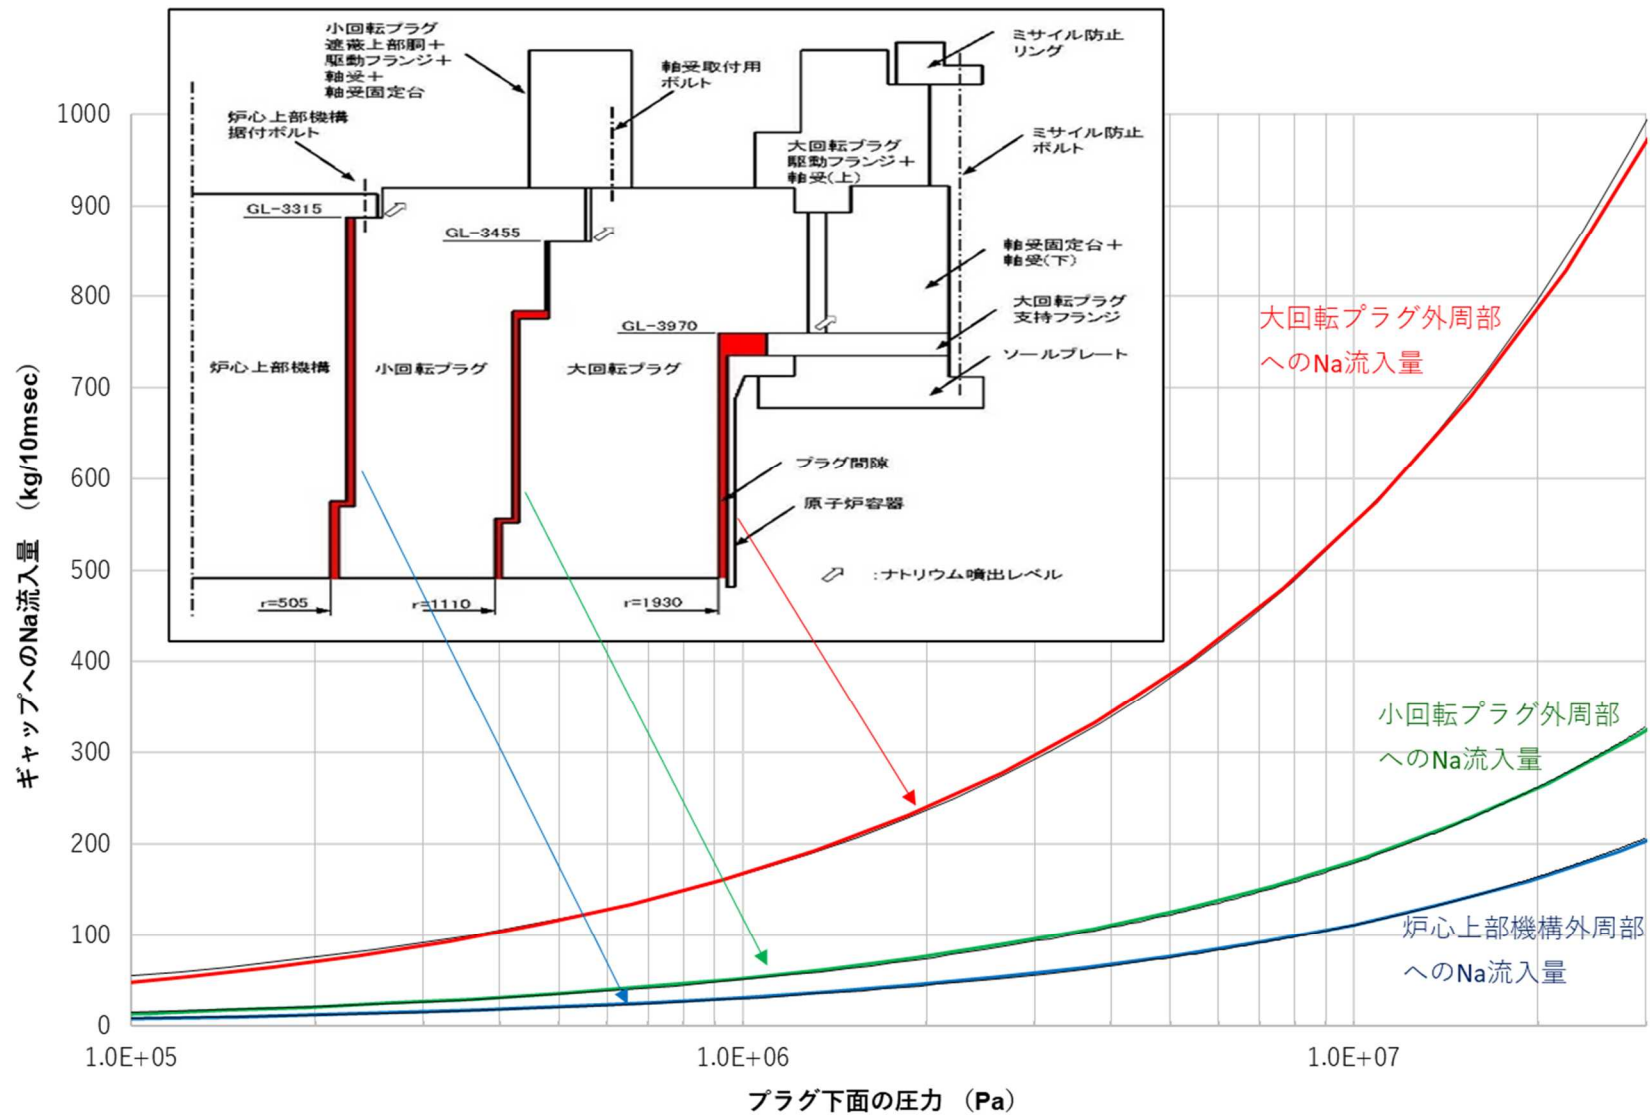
小回転プラグ
遮蔽上部胴＋
駆動フランジ＋
軸受＋
軸受固定台

軸受取付用
ボルト

ミサイル防止
リング

炉心上部機構
据付ボルト

ミサイル防止
ボルト

大回転プラグ
駆動フランジ＋
軸受(上)

GL-3315

GL-3455

軸受固定台＋
軸受(下)

大回転プラグ
支持フランジ

GL-3970

ソールプレート

炉心上部機構

小回転プラグ

大回転プラグ

プラグ間隙

原子炉容器

:ナトリウム噴出レベル

r=505

r=1110

r=1930

大回転プラグ外周部
へのNa流入量

小回転プラグ外周部
へのNa流入量

炉心上部機構外周部
へのNa流入量

ギャップへのNa流入量 (kg/10msec)

1000
900
800
700
600
500
400
300
200
100
0

1.0E+05
1.0E+06
1.0E+07

プラグ下面の圧力 (Pa)